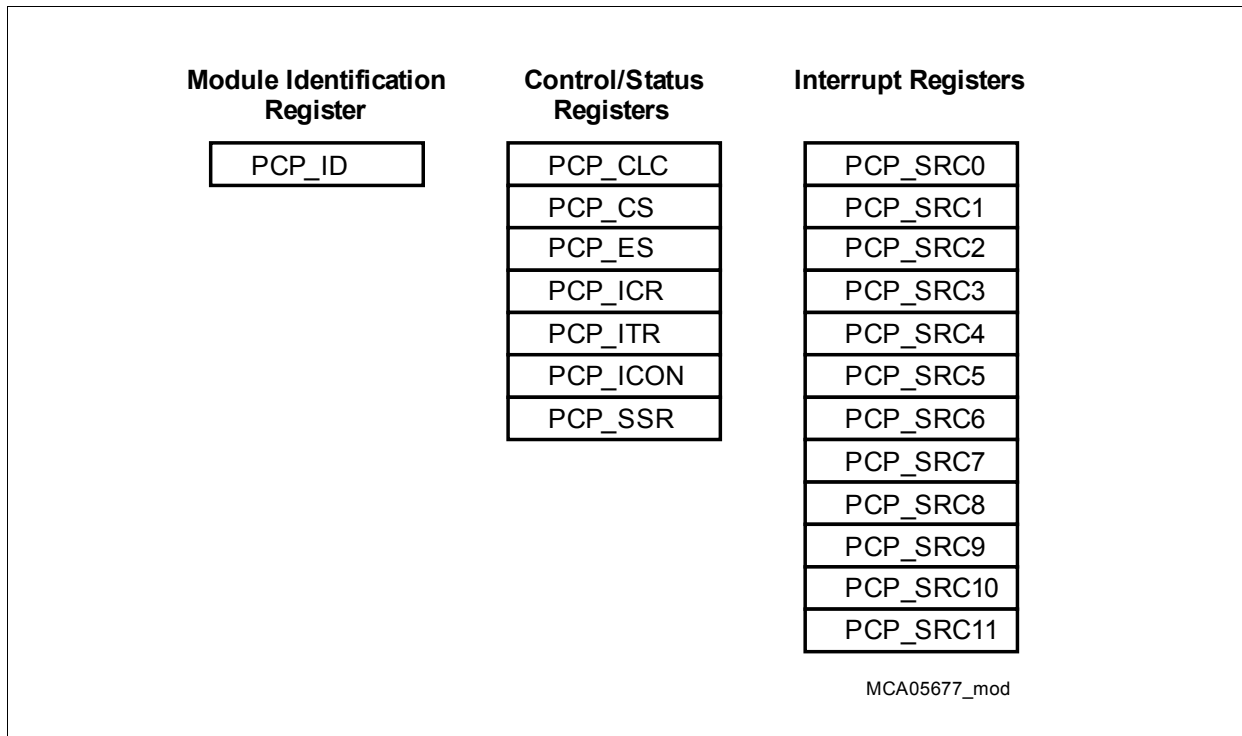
Module Identification Register

PCP_ID

Control/Status Registers

PCP_CLC
PCP_CS
PCP_ES
PCP_ICR
PCP_ITR
PCP_ICON
PCP_SSR

Interrupt Registers

PCP_SRC0
PCP_SRC1
PCP_SRC2
PCP_SRC3
PCP_SRC4
PCP_SRC5
PCP_SRC6
PCP_SRC7
PCP_SRC8
PCP_SRC9
PCP_SRC10
PCP_SRC11

MCA05677_mod